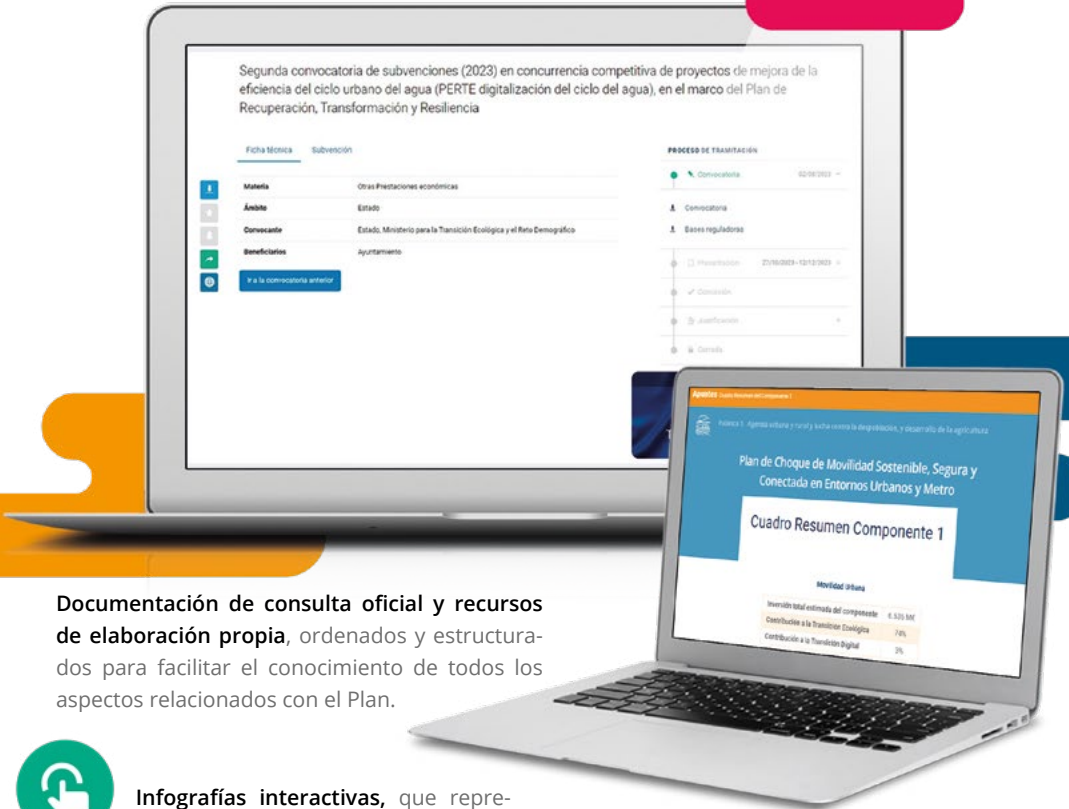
Segunda convocatoria de subvenciones (2023) en concurrencia competitiva de proyectos de mejora de la eficiencia del ciclo urbano del agua (PERTE digitalización del ciclo del agua), en el marco del Plan de Recuperación, Transformación y Resiliencia

Ficha técnica Subvención

PROCESO DE TRAMITACIÓN

Convocatoria 02/08/2023

| Materia | Otras Prestaciones económicas |
|---|---|
| Ámbito | Estado |
| Convocante | Estado, Ministerio para la Transición Ecológica y el Reto Demográfico |
| Beneficiarios | Ayuntamiento |

Ir a la convocatoria anterior

Convocatoria

Bases reguladoras

Presentación 21/10/2023 - 12/12/2023

Concesión

Justificación

Cerrada

Apuntes Cuadro Resumen del Componente 1

Palanca 1: Agenda urbana y rural y lucha contra la despoblación, y desarrollo de la agricultura

Plan de Choque de Movilidad Sostenible, Segura y Conectada en Entornos Urbanos y Metro

Cuadro Resumen Componente 1

Movilidad Urbana

| Inversión total estimada del componente | 6.536 M€ |
|---|---|
| Contribución a la Transición Ecológica | 78% |
| Contribución a la Transición Digital | 3% |

Documentación de consulta oficial y recursos de elaboración propia, ordenados y estructurados para facilitar el conocimiento de todos los aspectos relacionados con el Plan.

Infografías interactivas, que repre-